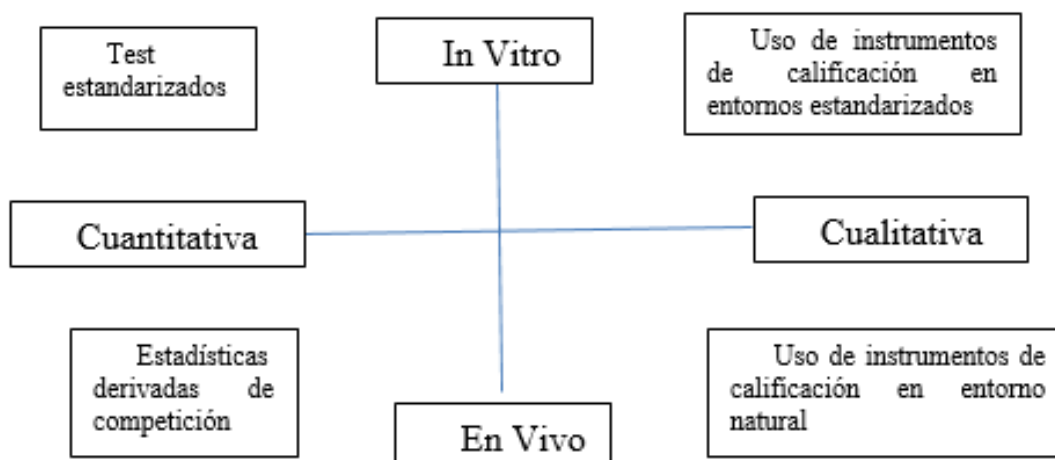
Test estandarizados

In Vitro

Uso de instrumentos de calificación en entornos estandarizados

Cuantitativa

Cualitativa

Estadísticas derivadas de competición

En Vivo

Uso de instrumentos de calificación en entorno natural